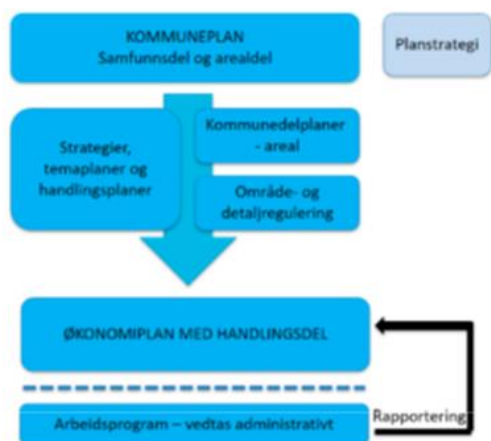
KOMMUNEPLAN
Samfunnsdel og arealdel

Planstrategi

Strategier, temaplaner og handlingsplaner

Kommunedelplaner - areal

Område- og detaljregulering

ØKONOMIPLAN MED HANDLINGSDEL

Arbeidsprogram – vedtas administrativt

Rapportering